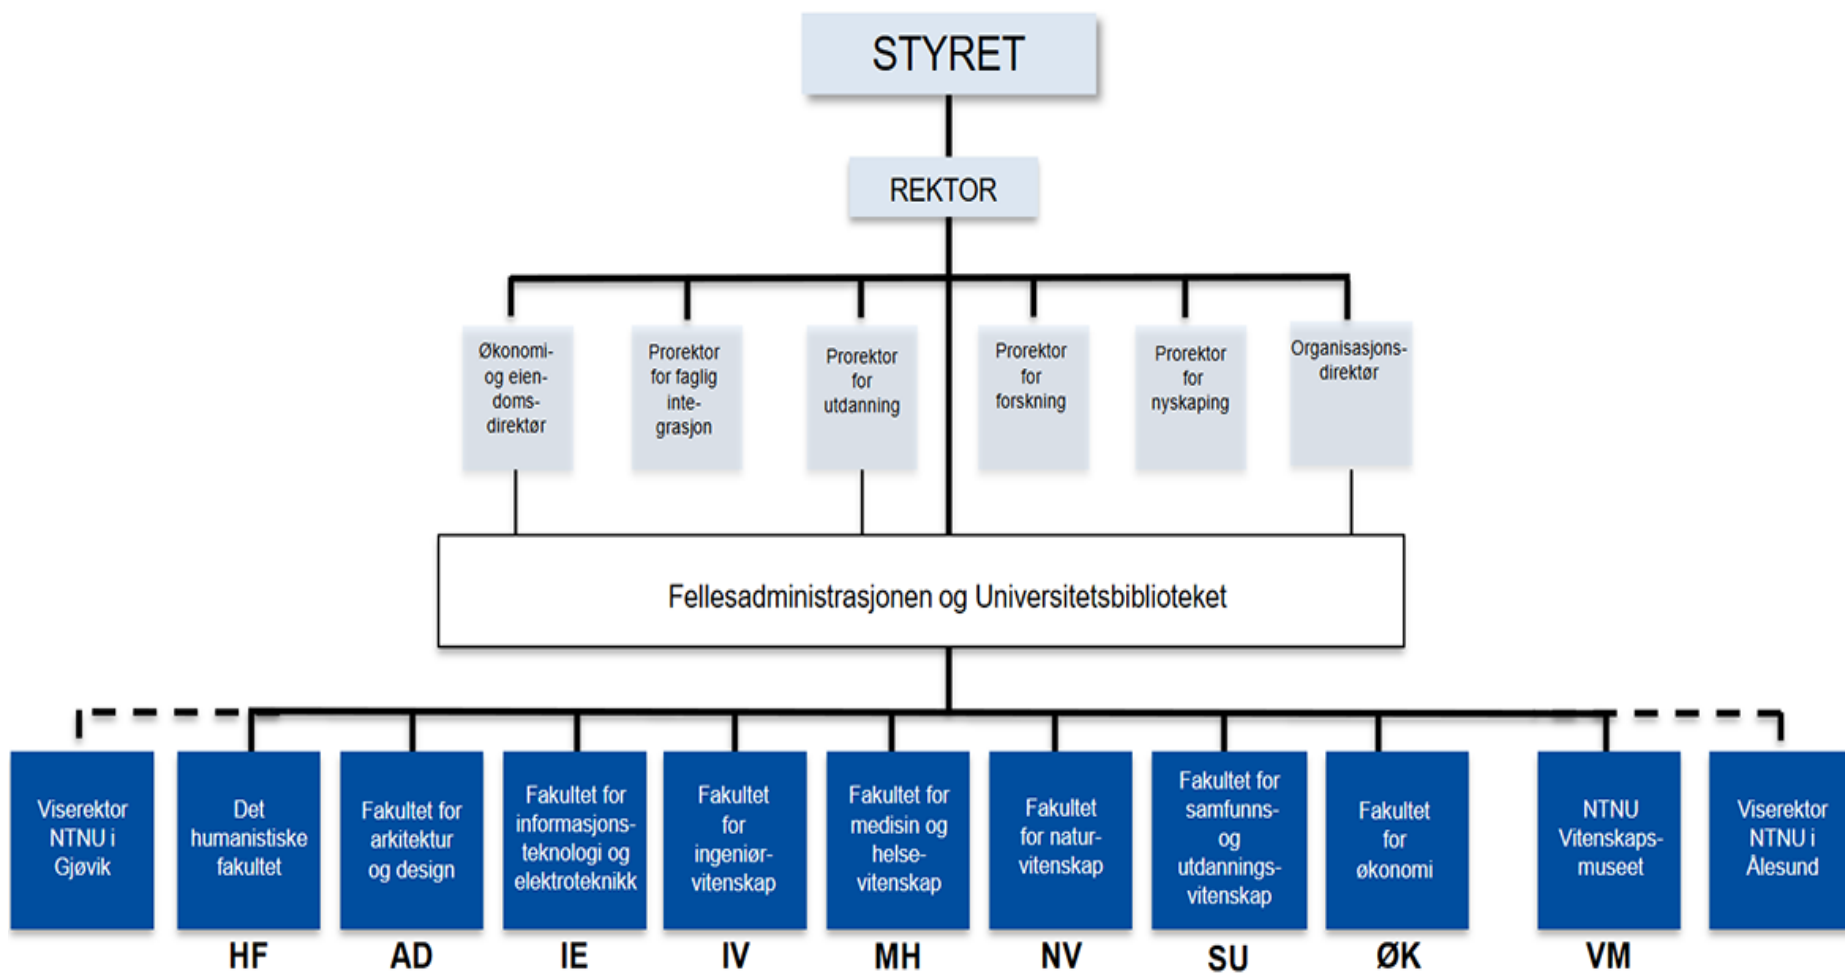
STYRET

REKTOR

Økonomi- og eiendomsdirektør

Prorektor for faglig integrasjon

Prorektor for utdanning

Prorektor for forskning

Prorektor for nyskaping

Organisasjonsdirektør

Fellesadministrasjonen og Universitetsbiblioteket

Viserektor NTNU i Gjøvik

Det humanistiske fakultet
HF

Fakultet for arkitektur og design
AD

Fakultet for informasjonsteknologi og elektroteknikk
IE

Fakultet for ingeniørvitenskap
IV

Fakultet for medisin og helsevitenskap
MH

Fakultet for naturvitenskap
NV

Fakultet for samfunns- og utdanningsvitenskap
SU

Fakultet for økonomi
ØK

NTNU Vitenskapsmuseet
VM

Viserektor NTNU i Ålesund